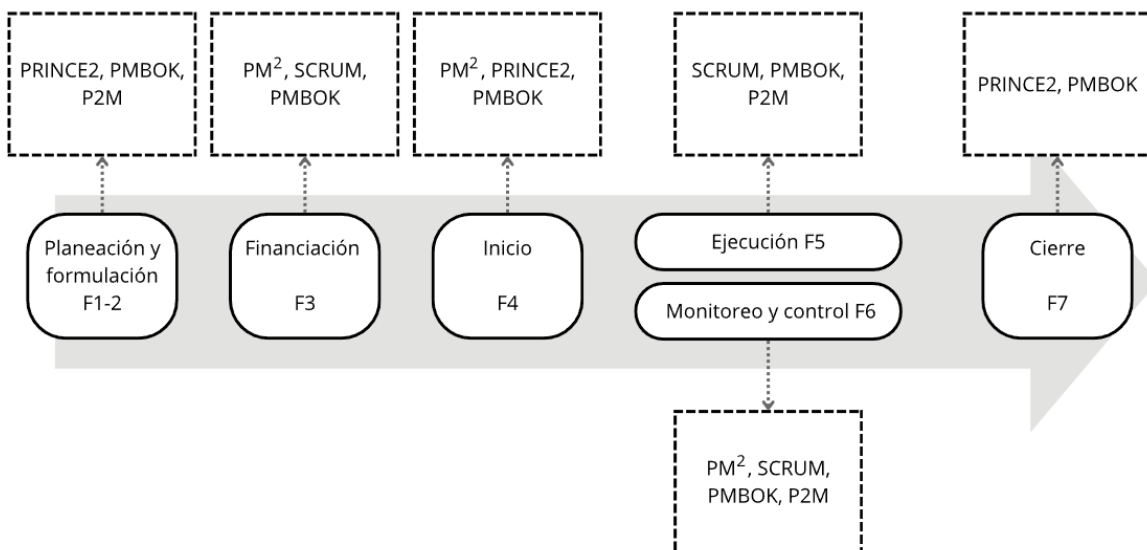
PRINCE2, PMBOK, P2M

PM$^2$, SCRUM, PMBOK

PM$^2$, PRINCE2, PMBOK

SCRUM, PMBOK, P2M

PRINCE2, PMBOK

Planeación y formulación F1-2

Financiación F3

Inicio F4

Ejecución F5

Monitoreo y control F6

Cierre F7

PM$^2$, SCRUM, PMBOK, P2M